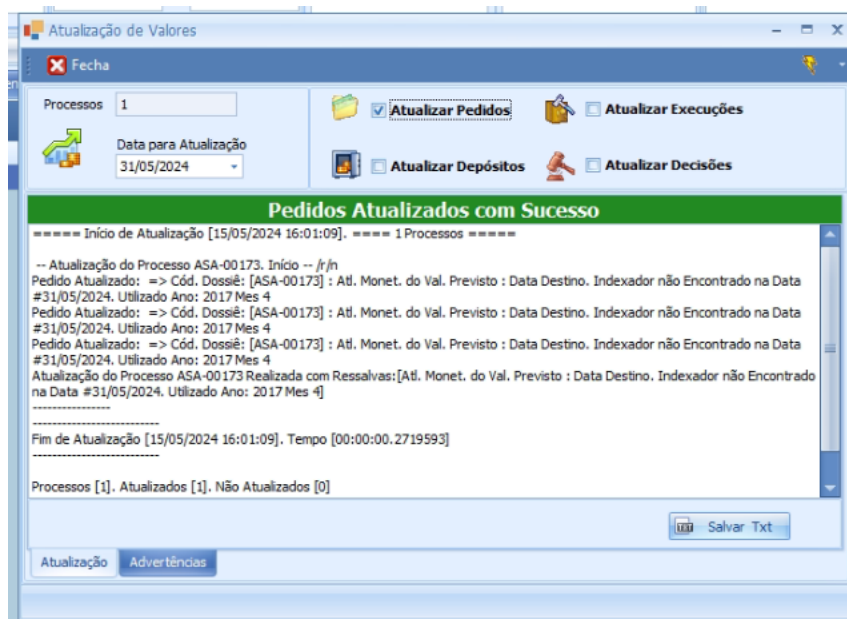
Atualização de Valores

Fecha

Processos 1

Data para Atualização
31/05/2024

Atualizar Pedidos
Atualizar Execuções
Atualizar Depósitos
Atualizar Decisões

Pedidos Atualizados com Sucesso

===== Início de Atualização [15/05/2024 16:01:09]. ==== 1 Processos =====

-- Atualização do Processo ASA-00173. Início -- /r/n
Pedido Atualizado: => Cód. Dossiê: [ASA-00173] : Atl. Monet. do Val. Previsto : Data Destino. Indexador não Encontrado na Data #31/05/2024. Utilizado Ano: 2017 Mes 4
Pedido Atualizado: => Cód. Dossiê: [ASA-00173] : Atl. Monet. do Val. Previsto : Data Destino. Indexador não Encontrado na Data #31/05/2024. Utilizado Ano: 2017 Mes 4
Pedido Atualizado: => Cód. Dossiê: [ASA-00173] : Atl. Monet. do Val. Previsto : Data Destino. Indexador não Encontrado na Data #31/05/2024. Utilizado Ano: 2017 Mes 4
Atualização do Processo ASA-00173 Realizada com Ressalvas:[Atl. Monet. do Val. Previsto : Data Destino. Indexador não Encontrado na Data #31/05/2024. Utilizado Ano: 2017 Mes 4]
----------------

----------------------------
Fim de Atualização [15/05/2024 16:01:09]. Tempo [00:00:00.2719593]
----------------------------

Processos [1]. Atualizados [1]. Não Atualizados [0]

Salvar Txt

Atualização
Advertências